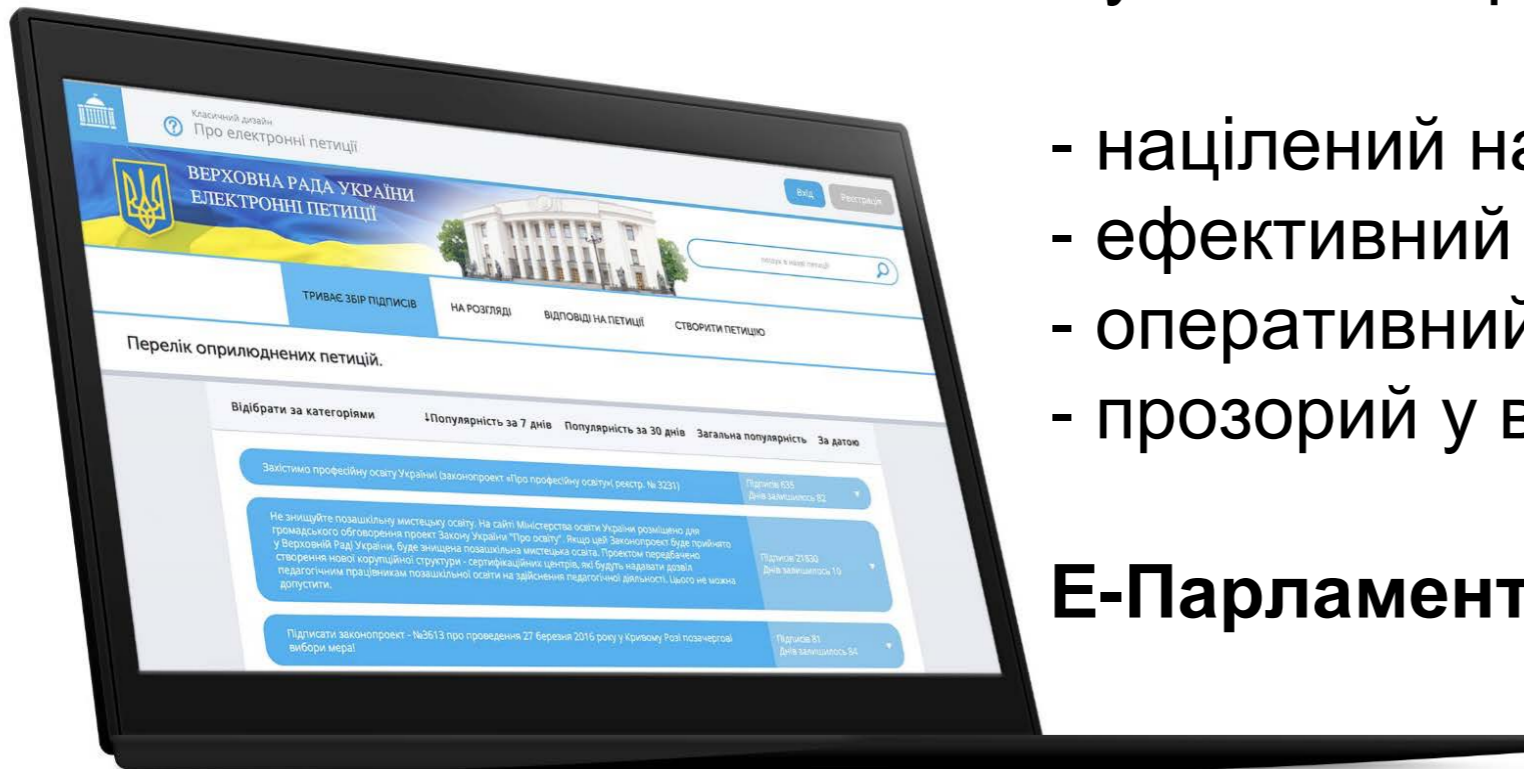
Класичний дизайн
Про електронні петиції

ВЕРХОВНА РАДА УКРАЇНИ
ЕЛЕКТРОННІ ПЕТИЦІЇ

Вхід Реєстрація

пошук в назві петицій

ТРИВАЄ ЗБІР ПІДПИСІВ НА РОЗГЛЯДІ ВІДПОВІДІ НА ПЕТИЦІЇ СТВОРИТИ ПЕТИЦІЮ

Перелік оприлюднених петицій.

Відібрати за категоріями ↓Популярність за 7 днів Популярність за 30 днів Загальна популярність За датою

Захистимо професійну освіту України! (законопроект «Про професійну освіту», реєстр. № 3231) Підписів 635 Днів залишилось 82

Не знищуйте позашкільну мистецьку освіту. На сайті Міністерства освіти України розміщено для громадського обговорення проект Закону України "Про освіту". Якщо цей Законопроект буде прийнято у Верховній Раді України, буде знищена позашкільна мистецька освіта. Проектом передбачено створення нової корупційної структури - сертифікаційних центрів, які будуть надавати дозвіл педагогічним працівникам позашкільної освіти на здійснення педагогічної діяльності. Цього не можна допустити. Підписів 21830 Днів залишилось 10

Підписати законопроект - №3613 про проведення 27 березня 2016 року у Кривому Розі позачергові вибори мера! Підписів 81 Днів залишилось 84

- націлений на
- ефективний
- оперативний
- прозорий у в

Е-Парламент